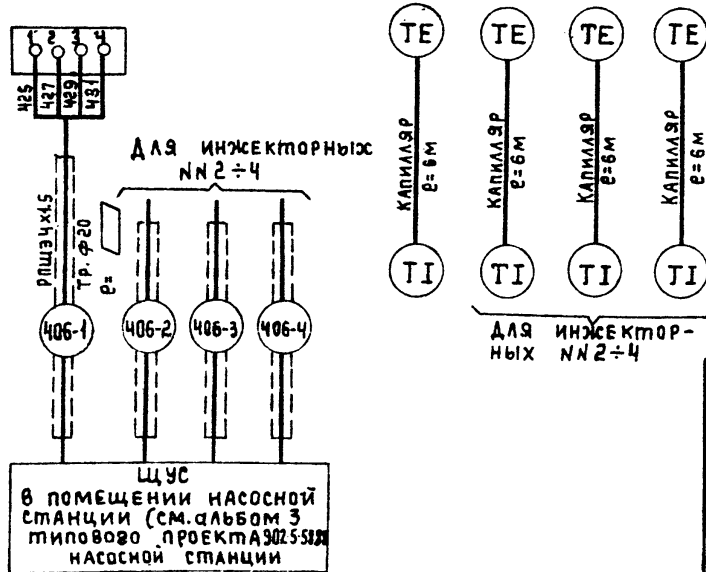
1 2 3 4

425 427 429 431

ДЛЯ ИНЖЕКТОРНЫХ NN 2÷4

РПШЭ4х1,5

Тр. Ф20

ℓ=

406-1

406-2

406-3

406-4

ЩУС
В ПОМЕЩЕНИИ НАСОСНОЙ СТАНЦИИ (СМ. АЛЬБОМ 3 ТИПОВОГО ПРОЕКТА 902-5-58 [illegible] НАСОСНОЙ СТАНЦИИ

TE

TE

TE

TE

КАПИЛЛЯР ℓ=6М

КАПИЛЛЯР ℓ=6М

КАПИЛЛЯР ℓ=6М

КАПИЛЛЯР ℓ=6М

TI

TI

TI

TI

ДЛЯ ИНЖЕКТОРНЫХ NN 2÷4